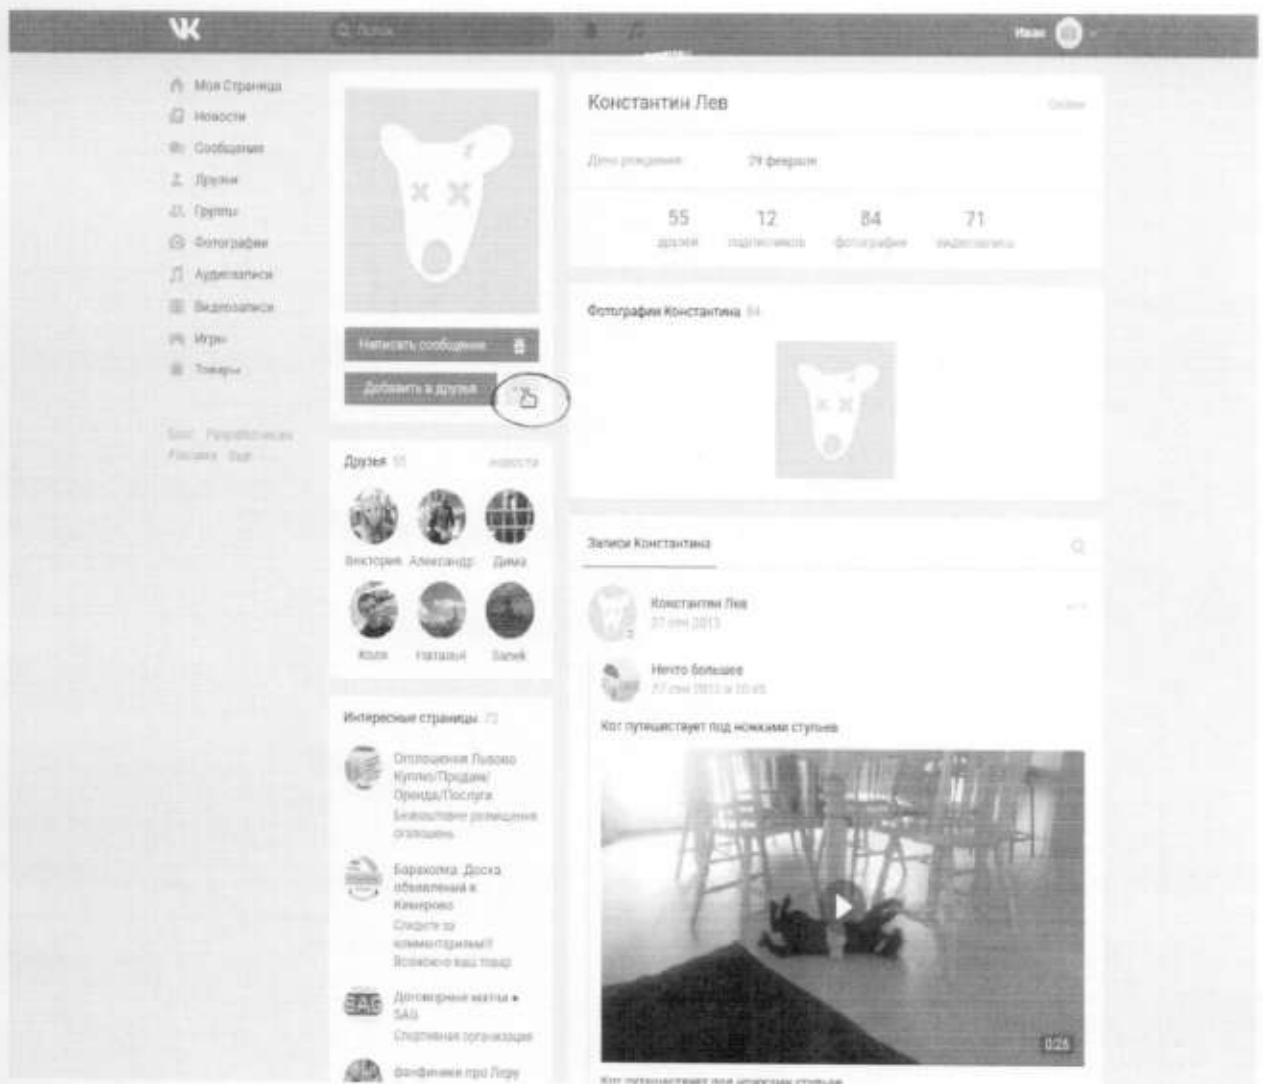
VK
Поиск
Иван

Моя Страница
Новости
Сообщения
Друзья
Группы
Фотографии
Аудиозаписи
Видеозаписи
Игры
Товары

Блог Разработчикам Реклама Ещё

Написать сообщение
Добавить в друзья

Друзья 55 новости
Виктория Александр Дима
Коля Наталья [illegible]

Интересные страницы 72
Отношения Львово Купить/Продам/ Оренда/Послуги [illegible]
Барахолка Доска объявлений в Кемерово Спешите за комментариями!! Всякое ваш товар
Договорные матчи • SAG Спортивная организация
Фанфики про Лигу

Константин Лев
Online
День рождения: 29 февраля

55 друзей
12 подписчиков
84 фотографии
71 видеозаписи

Фотографии Константина 84

Записи Константина

Константин Лев
27 сен 2013

Нечто большее
27 сен 2013 в 10:45
Кот путешествует под ножками стульев

0:26
Кот путешествует под ножками стульев